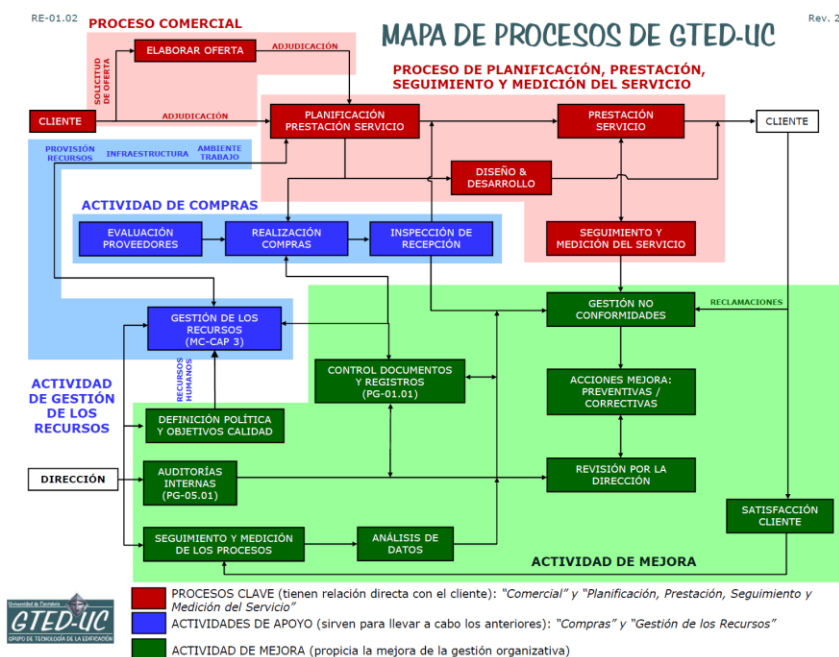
RE-01.02

Rev. 2

PROCESO COMERCIAL

MAPA DE PROCESOS DE GTED-UC

ELABORAR OFERTA

ADJUDICACIÓN

SOLICITUD DE OFERTA

PROCESO DE PLANIFICACIÓN, PRESTACIÓN, SEGUIMIENTO Y MEDICIÓN DEL SERVICIO

CLIENTE

ADJUDICACIÓN

PLANIFICACIÓN PRESTACIÓN SERVICIO

PRESTACIÓN SERVICIO

CLIENTE

PROVISIÓN RECURSOS

INFRAESTRUCTURA

AMBIENTE TRABAJO

DISEÑO & DESARROLLO

ACTIVIDAD DE COMPRAS

EVALUACIÓN PROVEEDORES

REALIZACIÓN COMPRAS

INSPECCIÓN DE RECEPCIÓN

SEGUIMIENTO Y MEDICIÓN DEL SERVICIO

GESTIÓN NO CONFORMIDADES

RECLAMACIONES

GESTIÓN DE LOS RECURSOS (MC-CAP 3)

RECURSOS HUMANOS

CONTROL DOCUMENTOS Y REGISTROS (PG-01.01)

ACCIONES MEJORA: PREVENTIVAS / CORRECTIVAS

ACTIVIDAD DE GESTIÓN DE LOS RECURSOS

DEFINICIÓN POLÍTICA Y OBJETIVOS CALIDAD

DIRECCIÓN

AUDITORÍAS INTERNAS (PG-05.01)

REVISIÓN POR LA DIRECCIÓN

SATISFACCIÓN CLIENTE

SEGUIMIENTO Y MEDICIÓN DE LOS PROCESOS

ANÁLISIS DE DATOS

ACTIVIDAD DE MEJORA

Universidad de Córdoba
GTED-UC
GRUPO DE TECNOLOGÍA DE LA EDUCACIÓN

PROCESOS CLAVE (tienen relación directa con el cliente): "Comercial" y "Planificación, Prestación, Seguimiento y Medición del Servicio"

ACTIVIDADES DE APOYO (sirven para llevar a cabo los anteriores): "Compras" y "Gestión de los Recursos"

ACTIVIDAD DE MEJORA (propicia la mejora de la gestión organizativa)